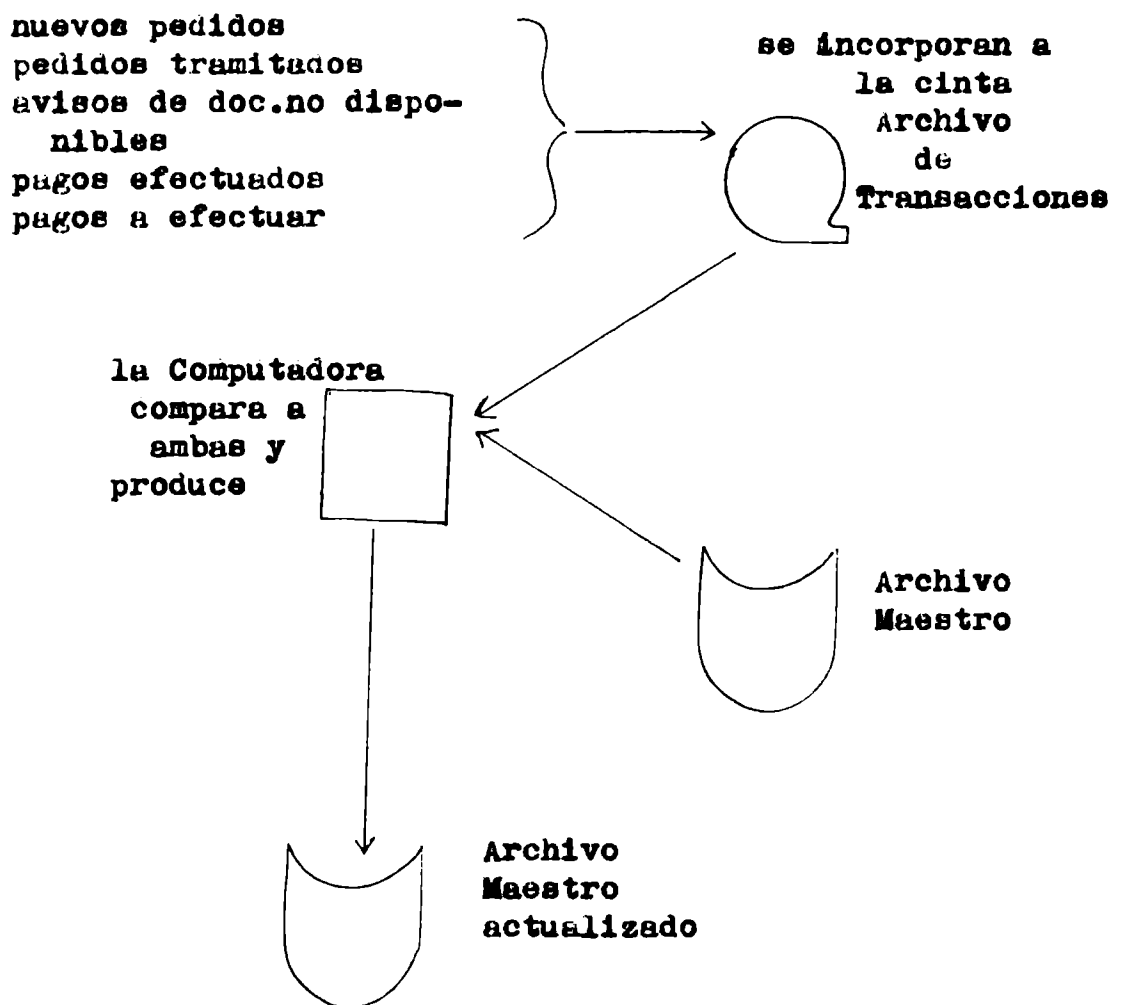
nuevos pedidos
pedidos tramitados
avisos de doc.no disponibles
pagos efectuados
pagos a efectuar

se incorporan a la cinta Archivo de Transacciones

la Computadora compara a ambas y produce

Archivo Maestro

Archivo Maestro actualizado